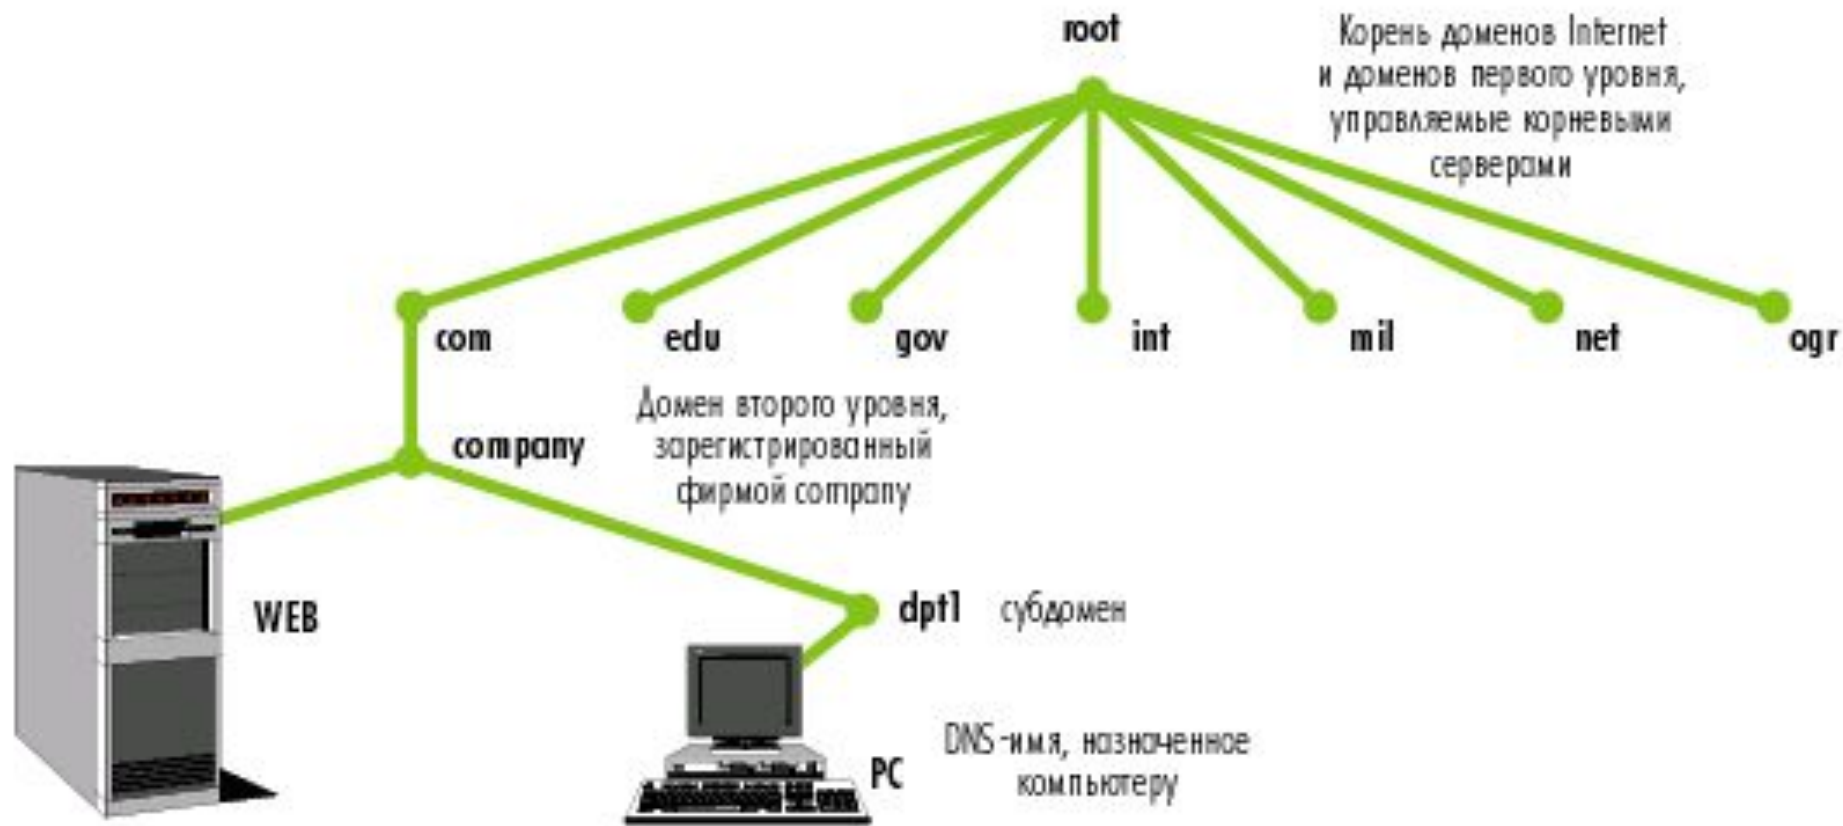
root

Корень доменов Internet и доменов первого уровня, управляемые корневыми серверами

com

edu

gov

int

mil

net

ogr

Домен второго уровня, зарегистрированный фирмой company

company

WEB

dpt1

субдомен

DNS-имя, назначенное компьютеру

PC